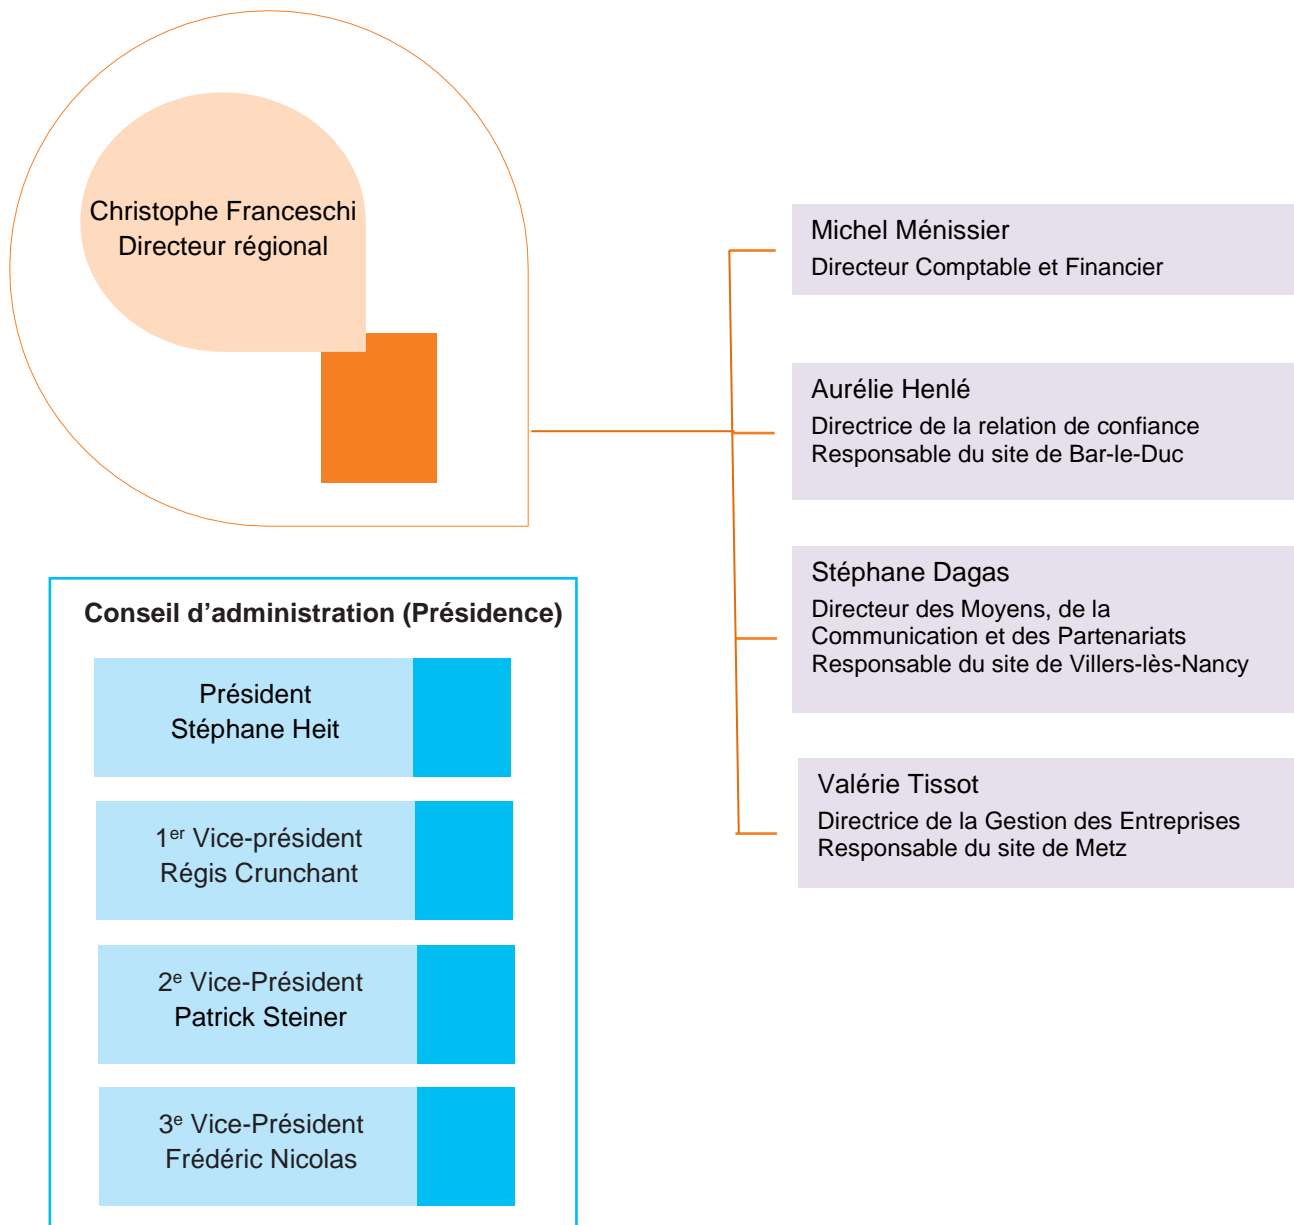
Christophe Franceschi
Directeur régional

Michel Ménissier
Directeur Comptable et Financier

Aurélie Henlé
Directrice de la relation de confiance
Responsable du site de Bar-le-Duc

Stéphane Dagas
Directeur des Moyens, de la Communication et des Partenariats
Responsable du site de Villers-lès-Nancy

Valérie Tissot
Directrice de la Gestion des Entreprises
Responsable du site de Metz

Conseil d'administration (Présidence)

Président
Stéphane Heit

1$^{er}$ Vice-président
Régis Crunchant

2$^{e}$ Vice-Président
Patrick Steiner

3$^{e}$ Vice-Président
Frédéric Nicolas